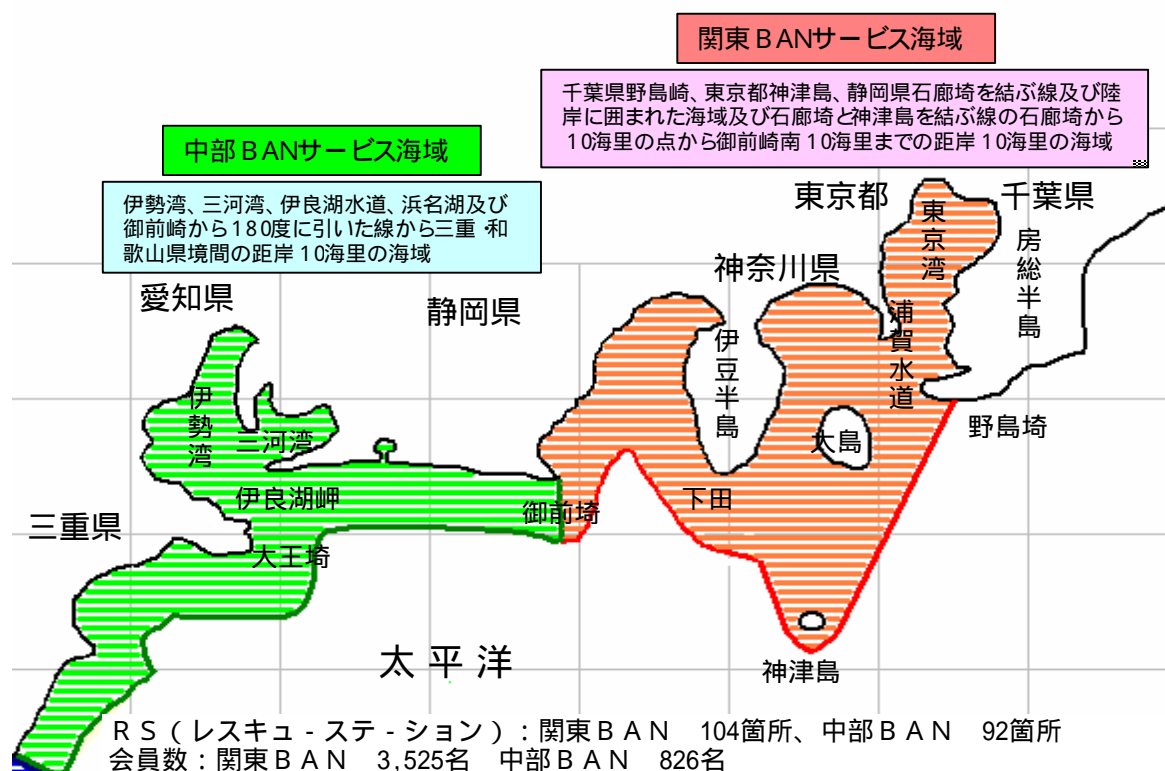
関東ＢANサービス海域

千葉県野島崎、東京都神津島、静岡県石廊埼を結ぶ線及び陸岸に囲まれた海域及び石廊埼と神津島を結ぶ線の石廊埼から10海里の点から御前崎南10海里までの距岸10海里の海域

中部ＢANサービス海域

伊勢湾、三河湾、伊良湖水道、浜名湖及び御前崎から180度に引いた線から三重‐和歌山県境間の距岸10海里の海域

東京都
千葉県
東京湾
房総半島
神奈川県
愛知県
静岡県
伊豆半島
浦賀水道
伊勢湾
三河湾
大島
野島埼
伊良湖岬
下田
御前埼
三重県
大王埼
太平洋
神津島

ＲＳ（レスキュ‐ステ‐ション）：関東ＢＡＮ　104箇所、中部ＢＡＮ　92箇所
会員数：関東ＢＡＮ　3,525名　中部ＢＡＮ　826名